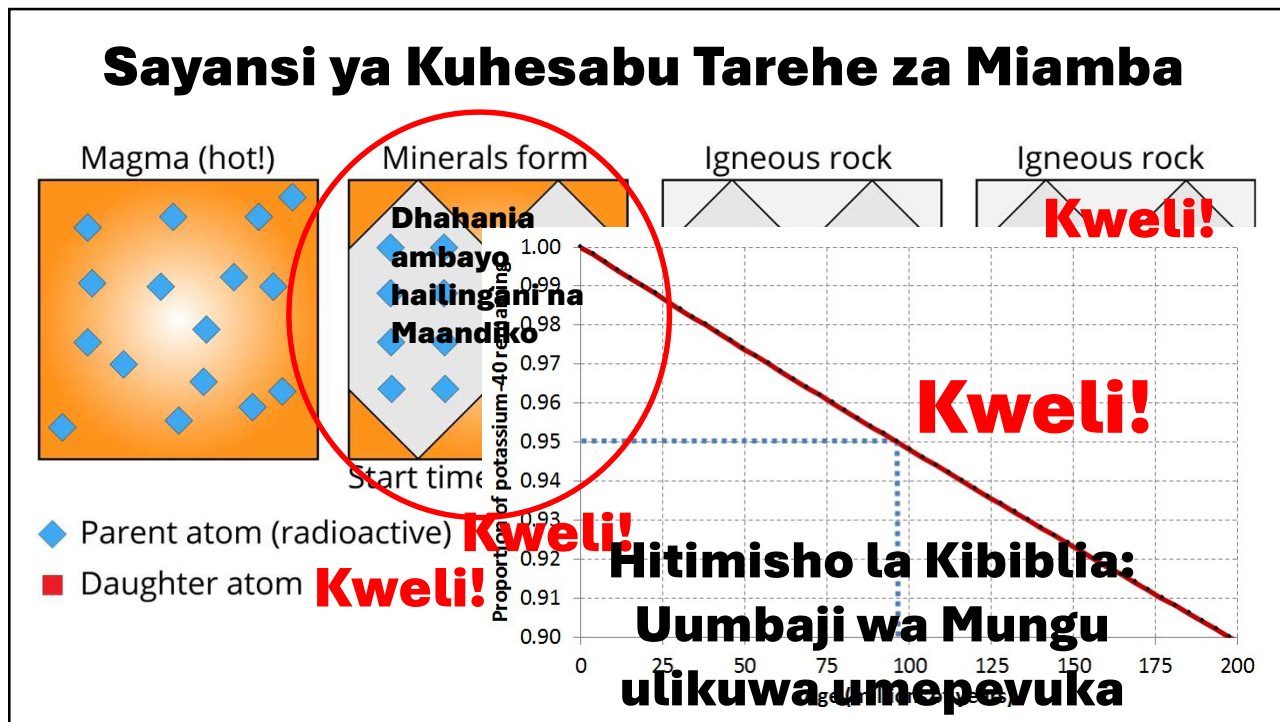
Sayansi ya Kuhesabu Tarehe za Miamba

Magma (hot!)

Minerals form

Igneous rock

Igneous rock

Dhahania ambayo hailingani na Maandiko

Kweli!

Start time

Parent atom (radioactive)

Daughter atom

Kweli!

Kweli!

Kweli!

Proportion of potassium-40 remaining

1.00
0.99
0.98
0.97
0.96
0.95
0.94
0.93
0.92
0.91
0.90

0 25 50 75 100 125 150 175 200

Age (millions of years)

Hitimisho la Kibiblia: Uumbaji wa Mungu ulikuwa umepevuka